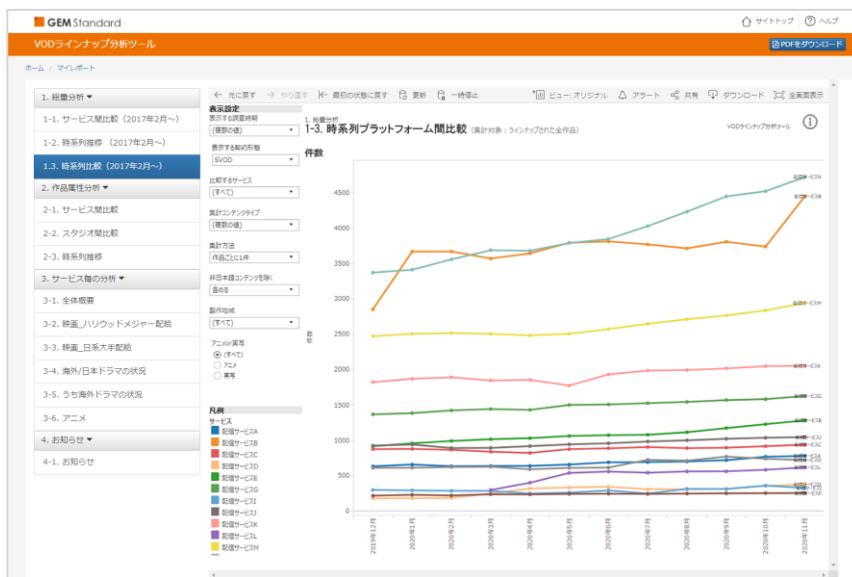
GEM Standard

サイトトップ | ヘルプ

VODラインナップ分析ツール

PDFをダウンロード

ホーム / マイレポート

1. 総量分析
1-1. サービス間比較（2017年2月〜）
1-2. 時系列推移（2017年2月〜）
1-3. 時系列比較（2017年2月〜）
2. 作品属性分析
2-1. サービス間比較
2-2. スタジオ間比較
2-3. 時系列推移
3. サービス毎の分析
3-1. 全体概要
3-2. 映画_ハリウッドメジャー配給
3-3. 映画_日本大手配給
3-4. 海外/日本ドラマの状況
3-5. うち海外ドラマの状況
3-6. アニメ
4. お知らせ
4-1. お知らせ

元に戻す　やり直す　最初の状態に戻す　更新　一時停止　ビュー: オリジナル　アラート　共有　ダウンロード　全画面表示

表示設定
表示する調査時期
(複数の値)
表示する契約形態
SVOD
比較するサービス
(すべて)
集計コンテンツタイプ
(複数の値)
集計方法
作品ごとに1件
非日本語コンテンツを除く
含める
製作地域
(すべて)
アニメ/実写
(すべて)
アニメ
実写

凡例
サービス
配信サービスA
配信サービスB
配信サービスC
配信サービスD
配信サービスE
配信サービスG
配信サービスI
配信サービスJ
配信サービスK
配信サービスL
配信サービスM

1. 総量分析
1-3. 時系列プラットフォーム間比較（集計対象：ラインナップされた全作品）

VODラインナップ分析ツール

件数

4500
4000
3500
3000
2500
2000
1500
1000
500
0

総数

2019年12月
2020年1月
2020年2月
2020年3月
2020年4月
2020年5月
2020年6月
2020年7月
2020年8月
2020年9月
2020年10月
2020年11月

配信サービスA
配信サービスB
配信サービスM
配信サービスK
配信サービスG
配信サービスE
配信サービスJ
配信サービスC
配信サービスL